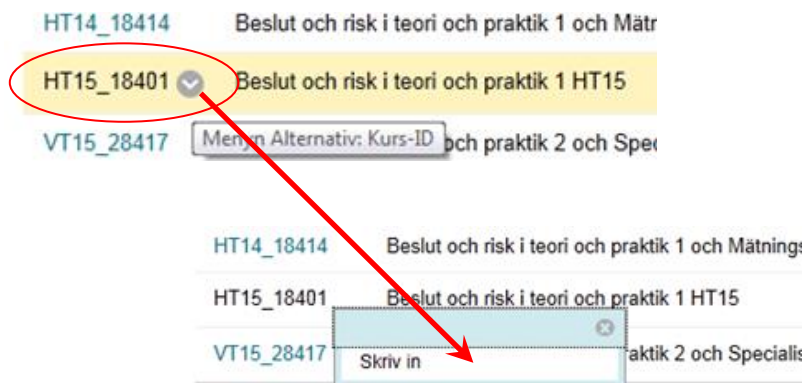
HT14_18414 Beslut och risk i teori och praktik 1 och Mätr

HT15_18401 Beslut och risk i teori och praktik 1 HT15

VT15_28417 Menyn Alternativ: Kurs-ID och praktik 2 och Spec

HT14_18414 Beslut och risk i teori och praktik 1 och Mätnings

HT15_18401 Beslut och risk i teori och praktik 1 HT15

VT15_28417 Skriv in raktik 2 och Specialis